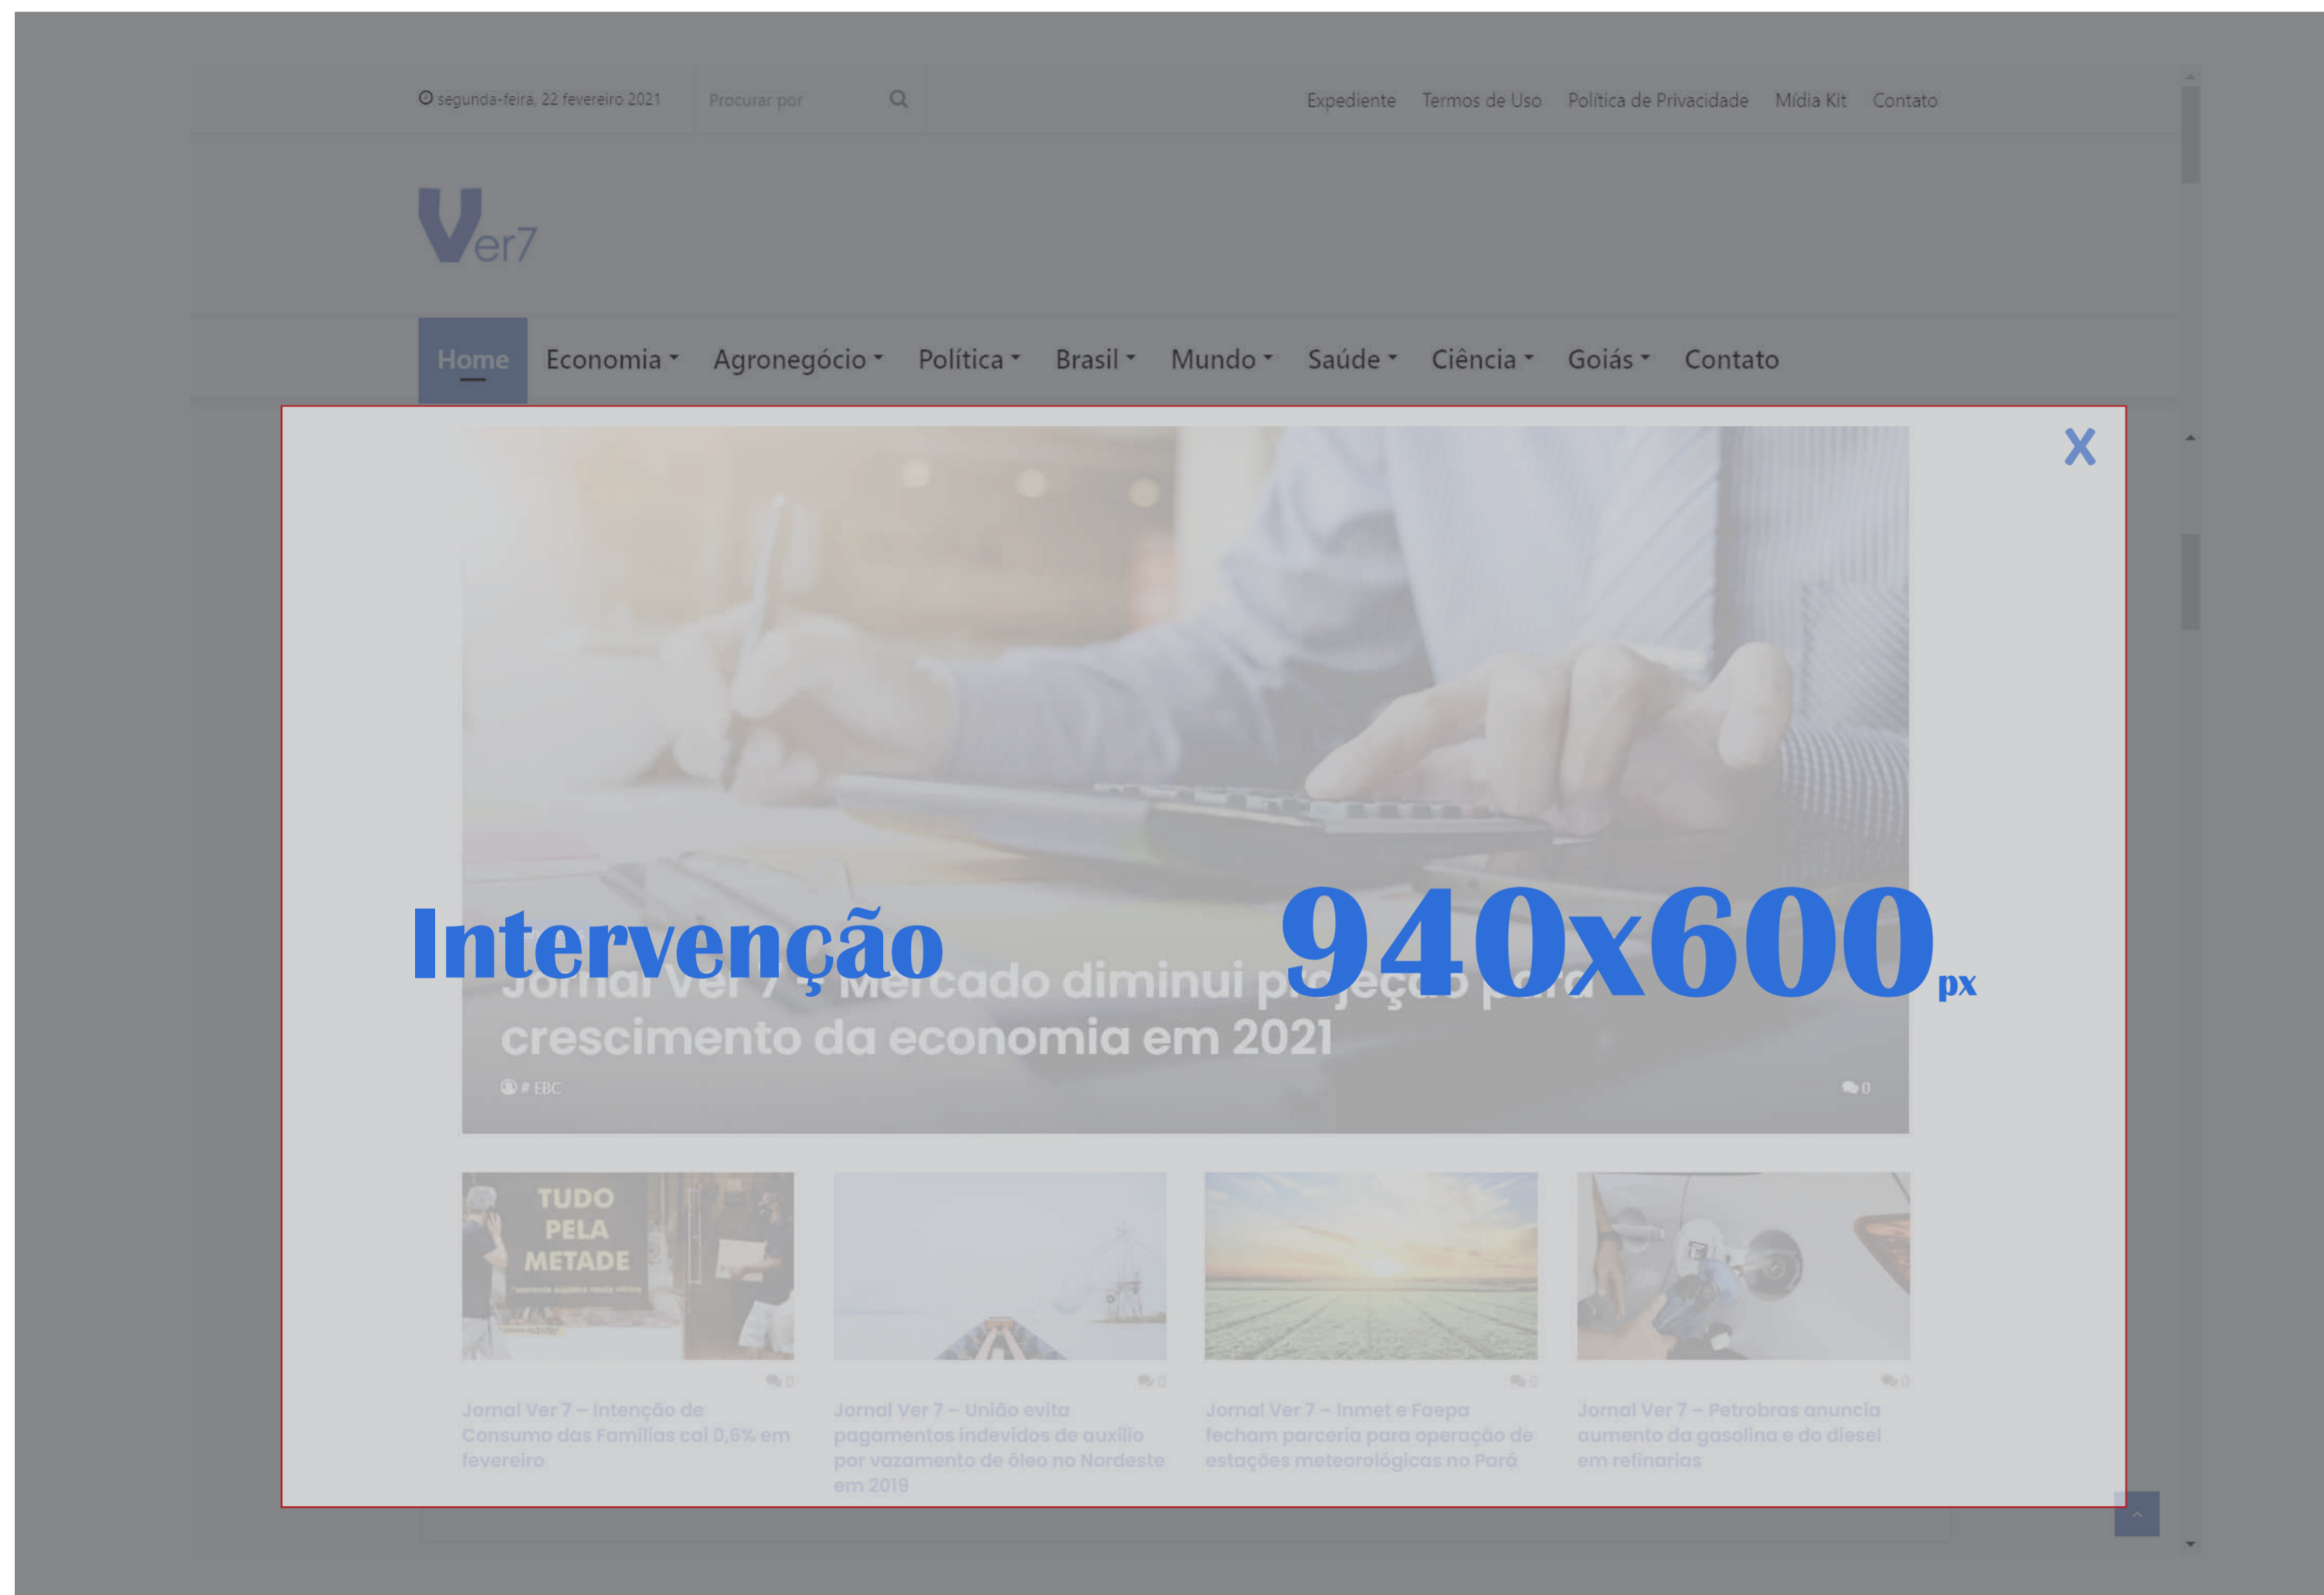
segunda-feira, 22 fevereiro 2021 Procurar por

Expediente Termos de Uso Política de Privacidade Mídia Kit Contato

Ver7

Home Economia Agronegócio Política Brasil Mundo Saúde Ciência Goiás Contato

X

Intervenção 940x600 px

Jornal Ver 7 – Mercado diminui projeção para crescimento da economia em 2021

# EBC 0

TUDO PELA METADE

0
Jornal Ver 7 – Intenção de Consumo das Famílias cai 0,6% em fevereiro

0
Jornal Ver 7 – União evita pagamentos indevidos de auxílio por vazamento de óleo no Nordeste em 2019

0
Jornal Ver 7 – Inmet e Faepa fecham parceria para operação de estações meteorológicas no Pará

0
Jornal Ver 7 – Petrobras anuncia aumento da gasolina e do diesel em refinarias